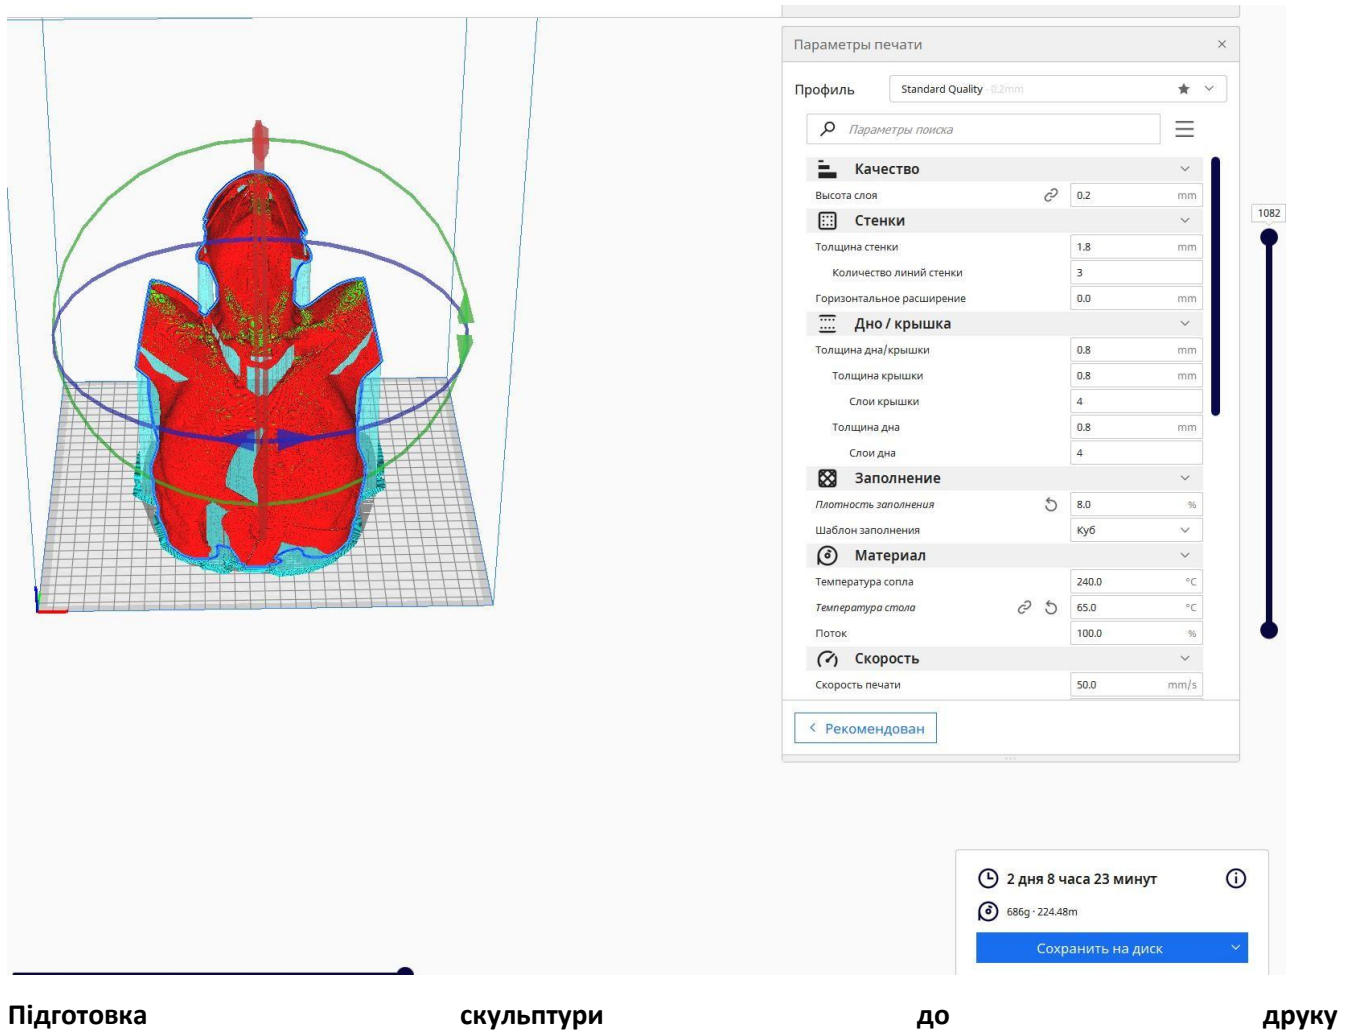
Параметры печати ×

Профиль Standard Quality 0.2mm

Параметры поиска

Качество

Высота слоя 0.2 mm

Стенки

Толщина стенки 1.8 mm

Количество линий стенки 3

Горизонтальное расширение 0.0 mm

Дно / крышка

Толщина дна/крышки 0.8 mm

Толщина крышки 0.8 mm

Слои крышки 4

Толщина дна 0.8 mm

Слои дна 4

Заполнение

Плотность заполнения 8.0 %

Шаблон заполнения Куб

Материал

Температура сопла 240.0 °C

Температура стола 65.0 °C

Поток 100.0 %

Скорость

Скорость печати 50.0 mm/s

Рекомендован

1082

2 дня 8 часа 23 минут

686g · 224.48m

Сохранить на диск

Підготовка скульптури до друку